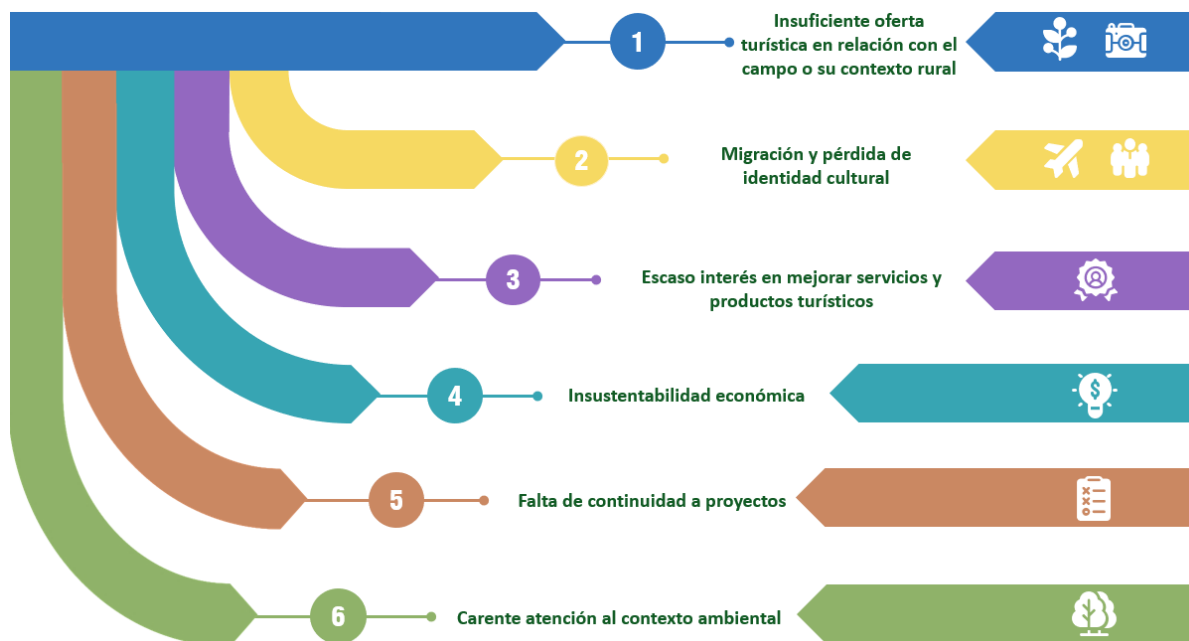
1
Insuficiente oferta turística en relación con el campo o su contexto rural

2
Migración y pérdida de identidad cultural

3
Escaso interés en mejorar servicios y productos turísticos

4
Insustentabilidad económica

5
Falta de continuidad a proyectos

6
Carente atención al contexto ambiental